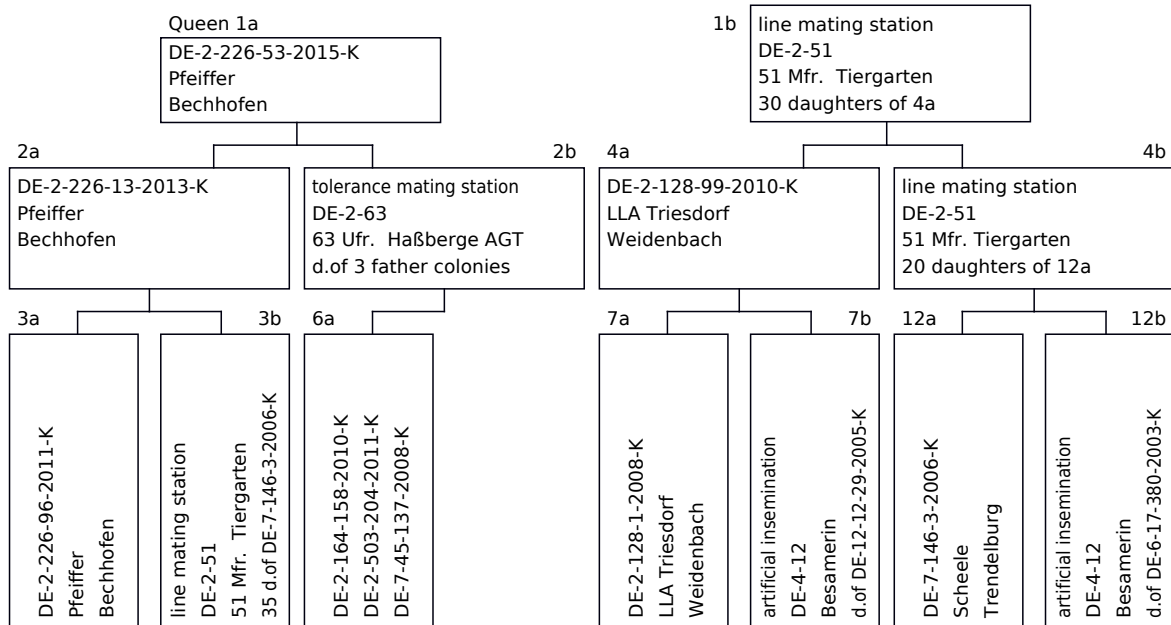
Queen 1a
DE-2-226-53-2015-K
Pfeiffer
Bechhofen

1b
line mating station
DE-2-51
51 Mfr. Tiergarten
30 daughters of 4a

2a
DE-2-226-13-2013-K
Pfeiffer
Bechhofen

2b
tolerance mating station
DE-2-63
63 Ufr. Haßberge AGT
d.of 3 father colonies

4a
DE-2-128-99-2010-K
LLA Triesdorf
Weidenbach

4b
line mating station
DE-2-51
51 Mfr. Tiergarten
20 daughters of 12a

3a
DE-2-226-96-2011-K
Pfeiffer
Bechhofen

3b
line mating station
DE-2-51
51 Mfr. Tiergarten
35 d.of DE-7-146-3-2006-K

6a
DE-2-164-158-2010-K
DE-2-503-204-2011-K
DE-7-45-137-2008-K

7a
DE-2-128-1-2008-K
LLA Triesdorf
Weidenbach

7b
artificial insemination
DE-4-12
Besamerin
d.of DE-12-12-29-2005-K

12a
DE-7-146-3-2006-K
Scheele
Trendelburg

12b
artificial insemination
DE-4-12
Besamerin
d.of DE-6-17-380-2003-K